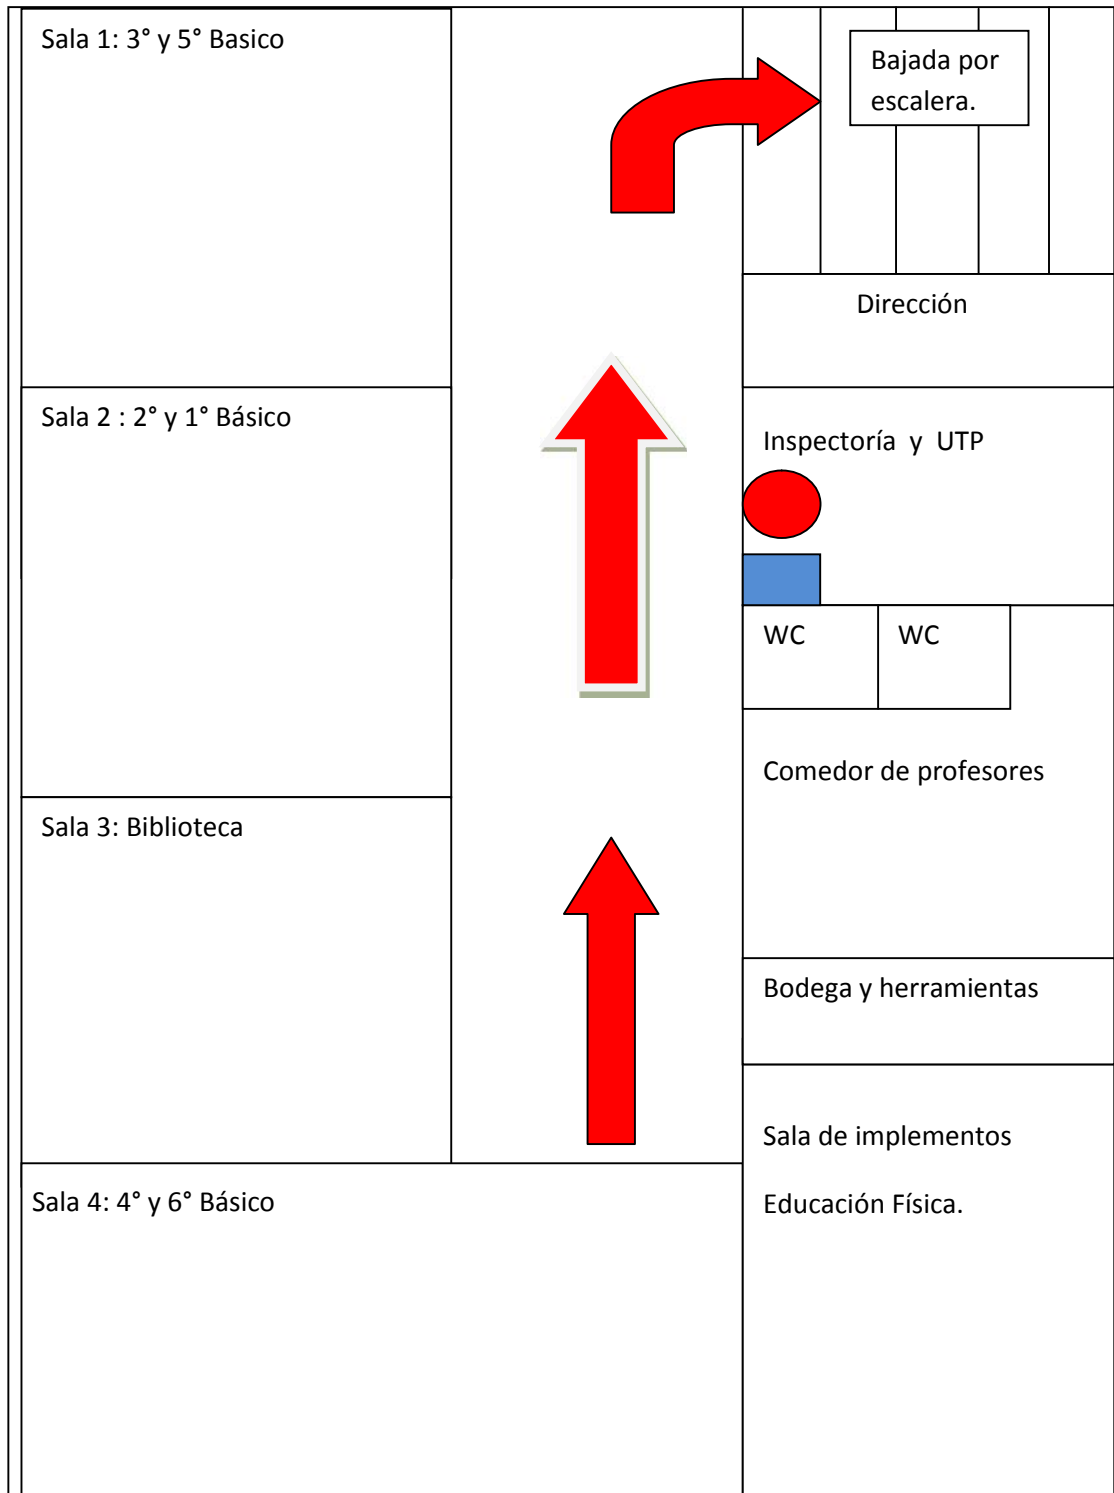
Sala 1: 3° y 5° Basico

Bajada por escalera.

Dirección

Sala 2 : 2° y 1° Básico

Inspectoría y UTP

WC

WC

Comedor de profesores

Sala 3: Biblioteca

Bodega y herramientas

Sala de implementos

Educación Física.

Sala 4: 4° y 6° Básico